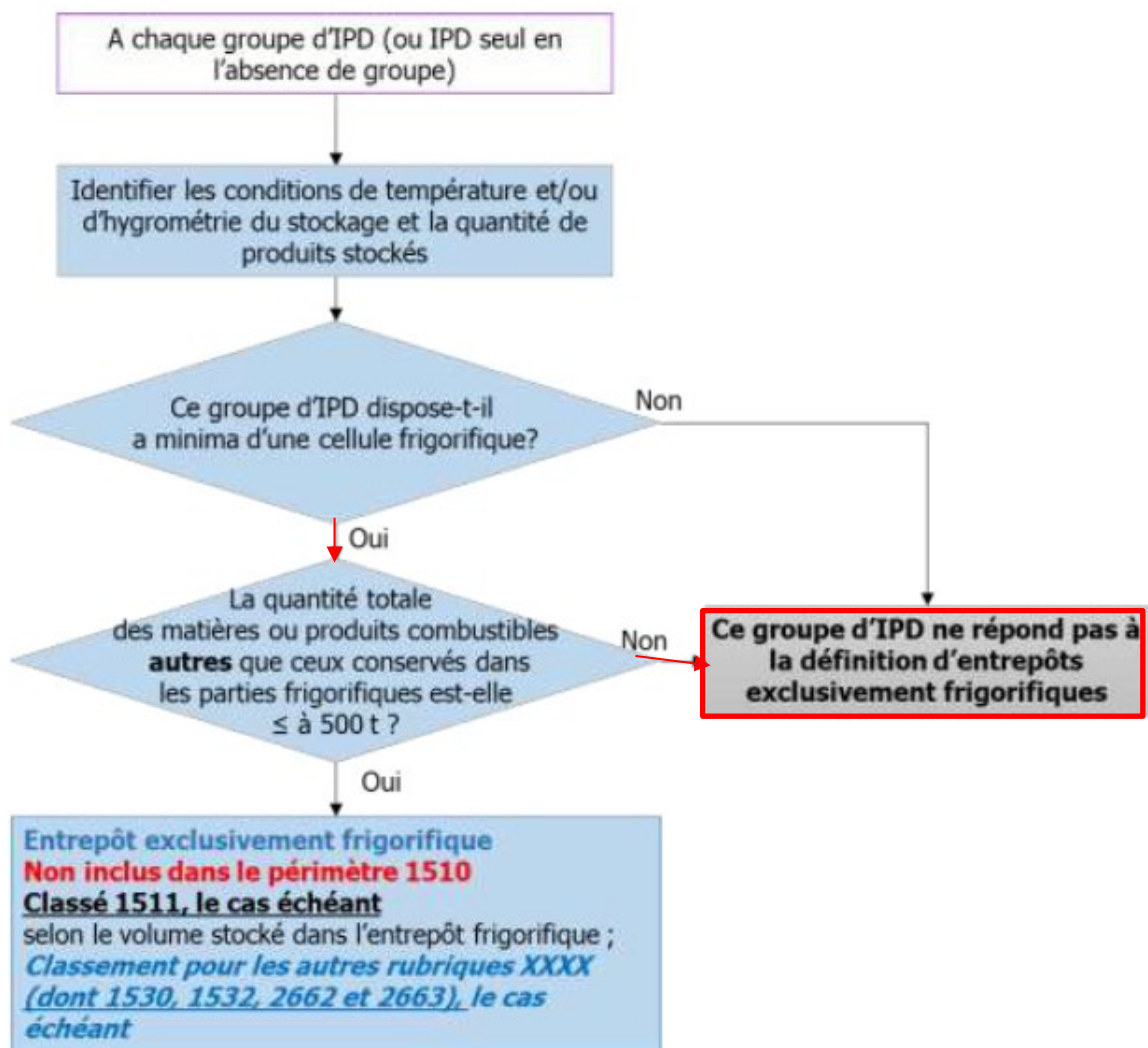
A chaque groupe d'IPD (ou IPD seul en l'absence de groupe)

Identifier les conditions de température et/ou d'hygrométrie du stockage et la quantité de produits stockés

Ce groupe d'IPD dispose-t-il a minima d'une cellule frigorifique?

Non

Oui

La quantité totale des matières ou produits combustibles **autres** que ceux conservés dans les parties frigorifiques est-elle ≤ à 500 t ?

Non

**Ce groupe d'IPD ne répond pas à la définition d'entrepôts exclusivement frigorifiques**

Oui

**Entrepôt exclusivement frigorifique**
**Non inclus dans le périmètre 1510**
**Classé 1511, le cas échéant**
selon le volume stocké dans l'entrepôt frigorifique ;
*Classement pour les autres rubriques XXXX (dont 1530, 1532, 2662 et 2663), le cas échéant*